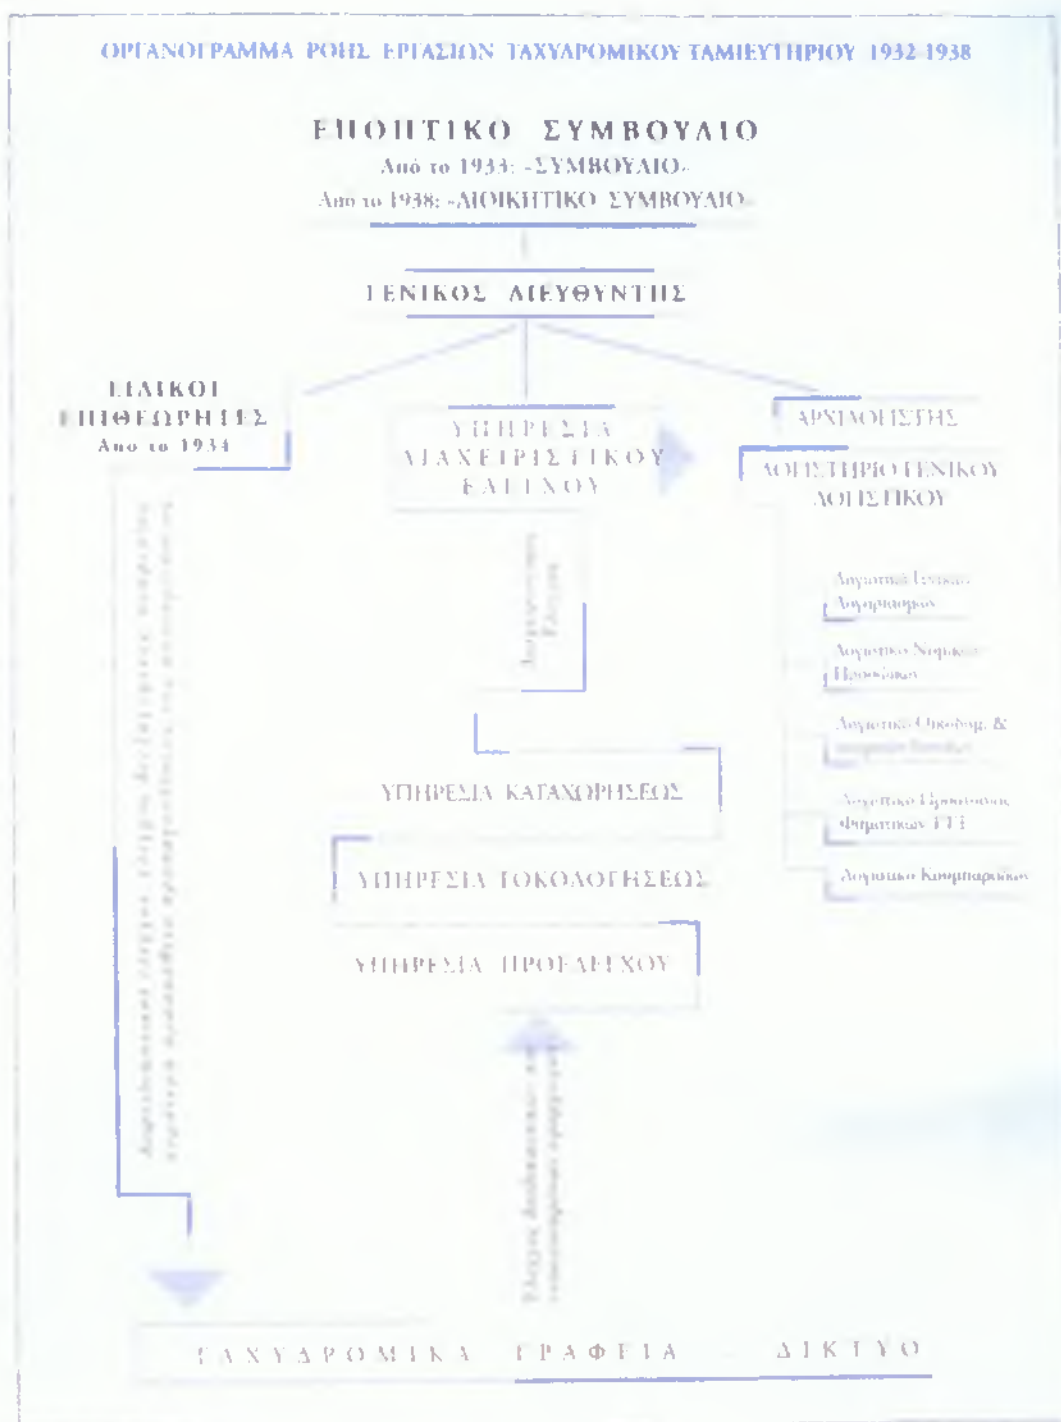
ΟΡΓΑΝΟΓΡΑΜΜΑ ΡΟΗΣ ΕΡΓΑΣΙΩΝ ΤΑΧΥΔΡΟΜΙΚΟΥ ΤΑΜΙΕΥΤΗΡΙΟΥ 1932-1938

ΕΠΟΠΤΙΚΟ ΣΥΜΒΟΥΛΙΟ
Από το 1933: «ΣΥΜΒΟΥΛΙΟ»
Από το 1938: «ΔΙΟΙΚΗΤΙΚΟ ΣΥΜΒΟΥΛΙΟ»

ΓΕΝΙΚΟΣ ΔΙΕΥΘΥΝΤΗΣ

ΕΙΔΙΚΟΙ ΕΠΙΘΕΩΡΗΤΕΣ
Από το 1934

ΥΠΗΡΕΣΙΑ ΔΙΑΧΕΙΡΙΣΤΙΚΟΥ ΕΛΕΓΧΟΥ

ΑΡΧΙΛΟΓΙΣΤΗΣ

ΛΟΓΙΣΤΗΡΙΟ ΓΕΝΙΚΟΥ ΛΟΓΙΣΤΙΚΟΥ

Λογιστικό Γενικού Λογαριασμού

Λογιστικό Νομικού Προσώπου

Λογιστικό Οικοδομ. & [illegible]

Λογιστικό Ερανικών Φιλανθρωπικών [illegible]

Λογιστικό Κινηματικών

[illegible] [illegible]

ΥΠΗΡΕΣΙΑ ΚΑΤΑΧΩΡΗΣΕΩΣ

ΥΠΗΡΕΣΙΑ ΤΟΚΟΛΟΓΗΣΕΩΣ

ΥΠΗΡΕΣΙΑ ΠΡΟΕΛΕΓΧΟΥ

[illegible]

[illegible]

ΤΑΧΥΔΡΟΜΙΚΑ ΓΡΑΦΕΙΑ ΔΙΚΤΥΟ